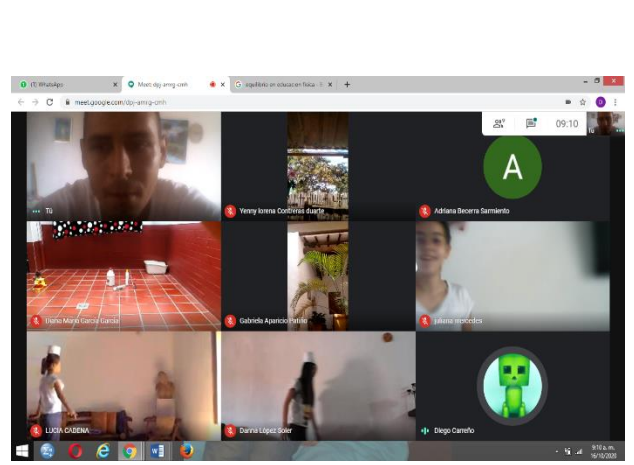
(1) WhatsApp
Meet: dqj-amrg-cmh
equilibrio en educacion fisica
meet.google.com/dqj-amrg-cmh
09:10
Tú
Tú
Yenny lorena Contreras duarte
A
Adriana Becerra Sarmiento
Diana Maria Garcia Garcia
Gabriela Aparicio Patiño
juliana mercedes
LUCIA CADENA
Danna López Soler
Diego Carreño
9:10 a. m.
16/10/2020